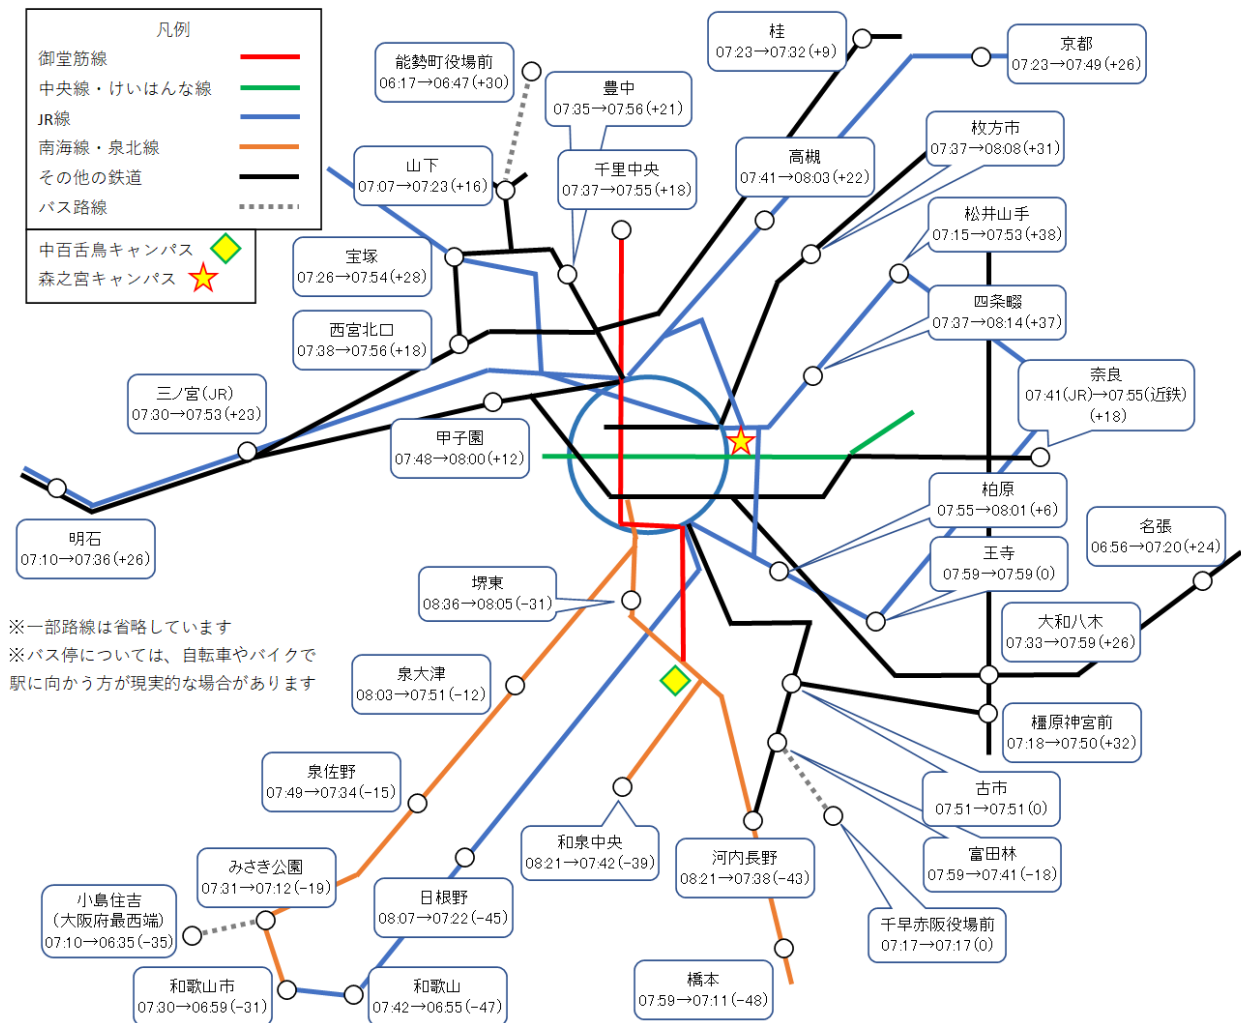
凡例
御堂筋線
中央線・けいはんな線
JR線
南海線・泉北線
その他の鉄道
バス路線

中百舌鳥キャンパス
森之宮キャンパス

桂
07:23→07:32(+9)

京都
07:23→07:49(+26)

能勢町役場前
06:17→06:47(+30)

豊中
07:35→07:56(+21)

枚方市
07:37→08:08(+31)

山下
07:07→07:23(+16)

千里中央
07:37→07:55(+18)

高槻
07:41→08:03(+22)

松井山手
07:15→07:53(+38)

宝塚
07:26→07:54(+28)

四条畷
07:37→08:14(+37)

西宮北口
07:38→07:56(+18)

奈良
07:41(JR)→07:55(近鉄)
(+18)

三ノ宮(JR)
07:30→07:53(+23)

甲子園
07:48→08:00(+12)

柏原
07:55→08:01(+6)

名張
06:56→07:20(+24)

明石
07:10→07:36(+26)

王寺
07:59→07:59(0)

堺東
08:36→08:05(-31)

大和八木
07:33→07:59(+26)

※一部路線は省略しています
※バス停については、自転車やバイクで駅に向かう方が現実的な場合があります

泉大津
08:03→07:51(-12)

橿原神宮前
07:18→07:50(+32)

泉佐野
07:49→07:34(-15)

古市
07:51→07:51(0)

和泉中央
08:21→07:42(-39)

富田林
07:59→07:41(-18)

河内長野
08:21→07:38(-43)

みさき公園
07:31→07:12(-19)

小島住吉
(大阪府最西端)
07:10→06:35(-35)

日根野
08:07→07:22(-45)

千早赤阪役場前
07:17→07:17(0)

和歌山市
07:30→06:59(-31)

和歌山
07:42→06:55(-47)

橋本
07:59→07:11(-48)